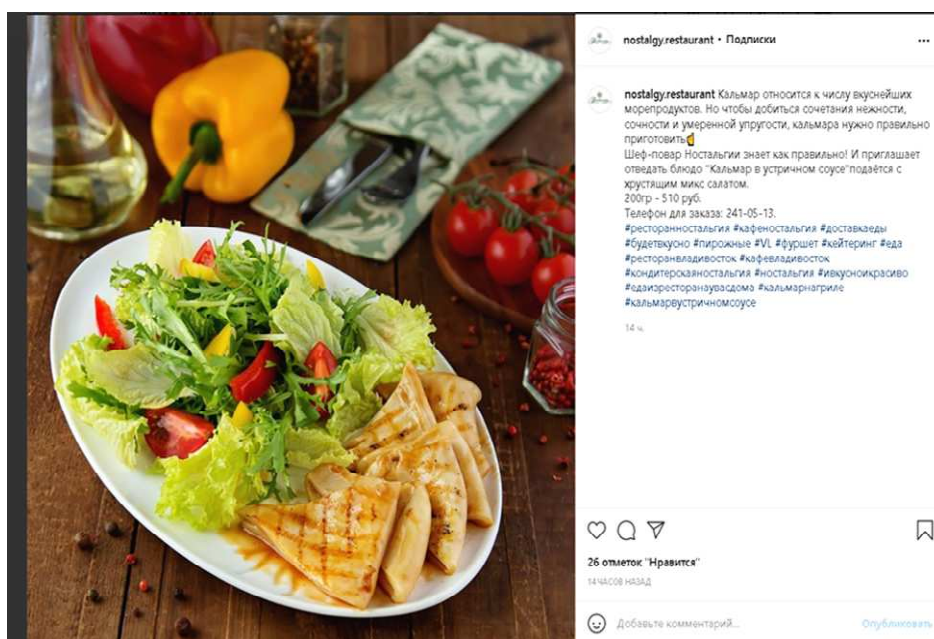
nostalgy.restaurant • Подписки

...

nostalgy.restaurant Кальмар относится к числу вкуснейших морепродуктов. Но чтобы добиться сочетания нежности, сочности и умеренной упругости, кальмара нужно правильно приготовить👌

Шеф-повар Ностальгии знает как правильно! И приглашает отведать блюдо "Кальмар в устричном соусе"подаётся с хрустящим микс салатом.
200гр - 510 руб.
Телефон для заказа: 241-05-13.
#ресторанностальгия #кафеностальгия #доставкаеды #будетвкусно #пирожные #VL #фуршет #кейтеринг #еда #ресторанвладивосток #кафевладивосток #кондитерскаяностальгия #ностальгия #ивкуснокрасиво #едаизресторанаувасдомо #кальмарнагриле #кальмарвустричномсоусе

14 ч.

26 отметок "Нравится"
14 ЧАСОВ НАЗАД

Добавьте комментарий...
Опубликовать